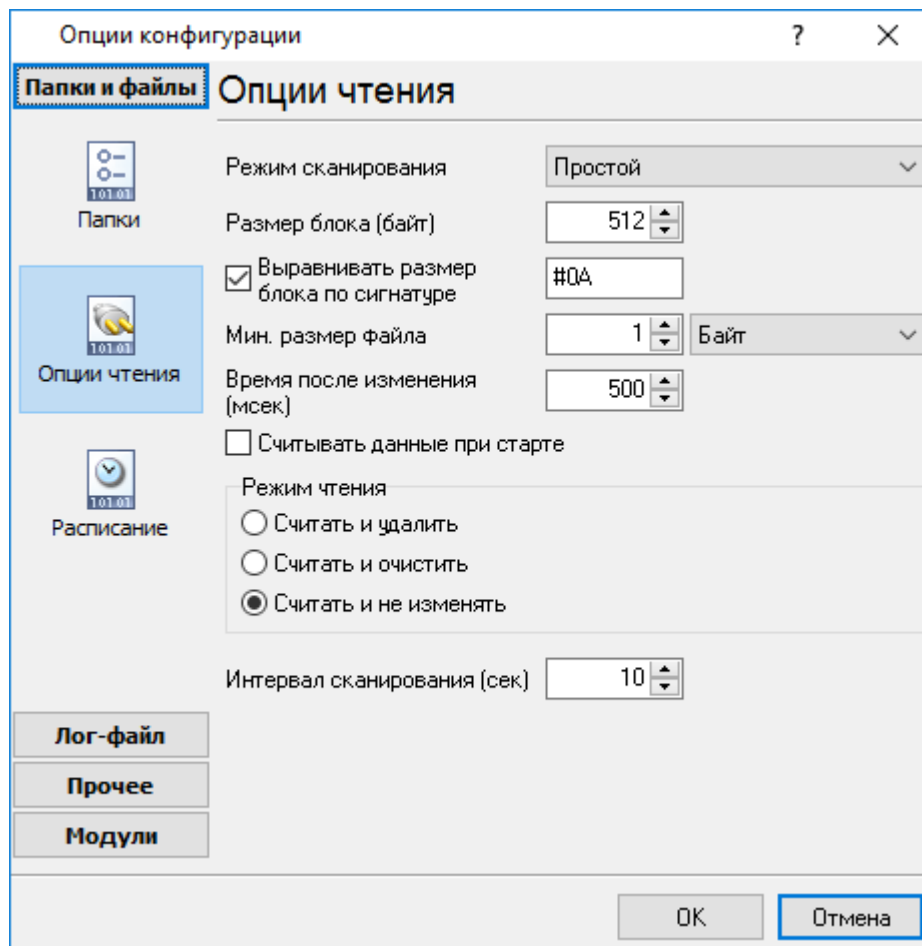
Опции конфигурации ? ×

Папки и файлы

Опции чтения

101 01
Папки

101 01
Опции чтения

101 01
Расписание

Режим сканирования Простой

Размер блока (байт) 512

☑ Выравнивать размер блока по сигнатуре #0A

Мин. размер файла 1 Байт

Время после изменения (мсек) 500

☐ Считывать данные при старте

Режим чтения
○ Считать и удалить
○ Считать и очистить
◉ Считать и не изменять

Интервал сканирования (сек) 10

Лог-файл
Прочее
Модули

OK Отмена